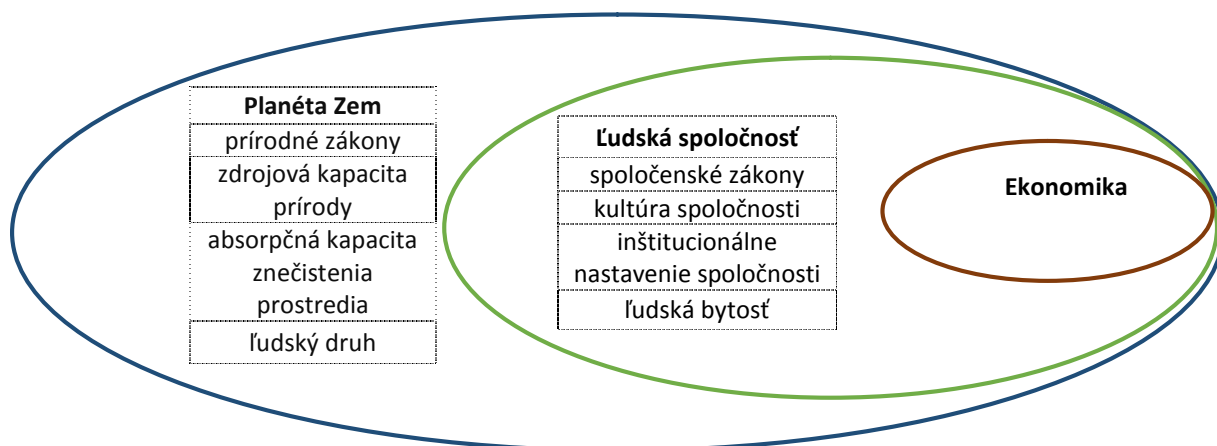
| Planéta Zem |
|---|
| prírodné zákony |
| zdrojová kapacita prírody |
| absorpčná kapacita znečistenia prostredia |
| ľudský druh |

| Ľudská spoločnosť |
|---|
| spoločenské zákony |
| kultúra spoločnosti |
| inštitucionálne nastavenie spoločnosti |
| ľudská bytosť |

Ekonomika